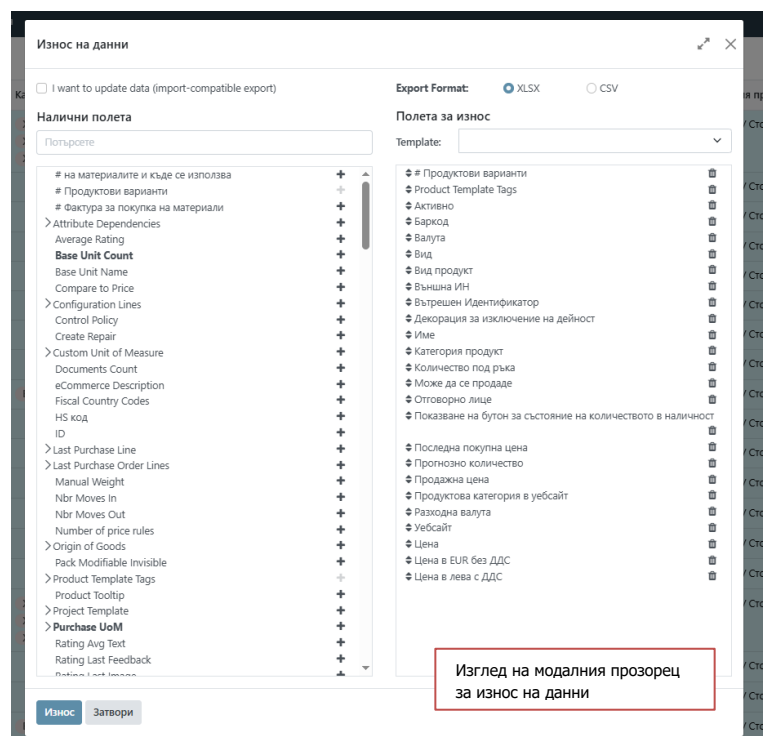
Износ на данни

I want to update data (import-compatible export)

Export Format: XLSX CSV

Налични полета

Полета за износ

Потърсете

Template:

# на материалите и къде се използва
# Продуктови варианти
# Фактура за покупка на материали
Attribute Dependencies
Average Rating
Base Unit Count
Base Unit Name
Compare to Price
Configuration Lines
Control Policy
Create Repair
Custom Unit of Measure
Documents Count
eCommerce Description
Fiscal Country Codes
HS код
ID
Last Purchase Line
Last Purchase Order Lines
Manual Weight
Nbr Moves In
Nbr Moves Out
Number of price rules
Origin of Goods
Pack Modifiable Invisible
Product Template Tags
Product Tooltip
Project Template
Purchase UoM
Rating Avg Text
Rating Last Feedback
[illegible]

# Продуктови варианти
Product Template Tags
Активно
Баркод
Валута
Вид
Вид продукт
Външна ИН
Вътрешен Идентификатор
Декорация за изключение на дейност
Име
Категория продукт
Количество под ръка
Може да се продаде
Отговорно лице
Показване на бутон за състояние на количеството в наличност
Последна покупна цена
Прогнозно количество
Продажна цена
Продуктова категория в уебсайт
Разходна валута
Уебсайт
Цена
Цена в EUR без ДДС
Цена в лева с ДДС

Изглед на модалния прозорец за износ на данни

Износ Затвори